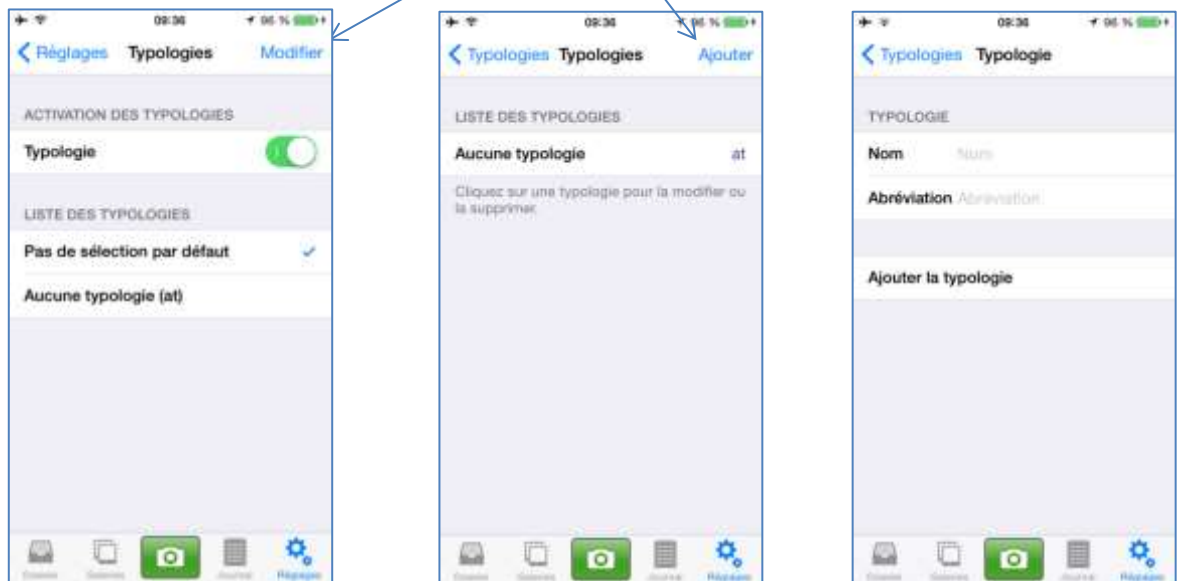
09:36
96 %
Réglages Typologies Modifier

ACTIVATION DES TYPOLOGIES
Typologie

LISTE DES TYPOLOGIES
Pas de sélection par défaut
Aucune typologie (at)

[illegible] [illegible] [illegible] Réglages

09:36
96 %
Typologies Typologies Ajouter

LISTE DES TYPOLOGIES
Aucune typologie at

Cliquez sur une typologie pour la modifier ou la supprimer.

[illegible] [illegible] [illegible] Réglages

09:36
96 %
Typologies Typologie

TYPOLOGIE
Nom Nom
Abréviation Abréviation

Ajouter la typologie

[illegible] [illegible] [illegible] Réglages